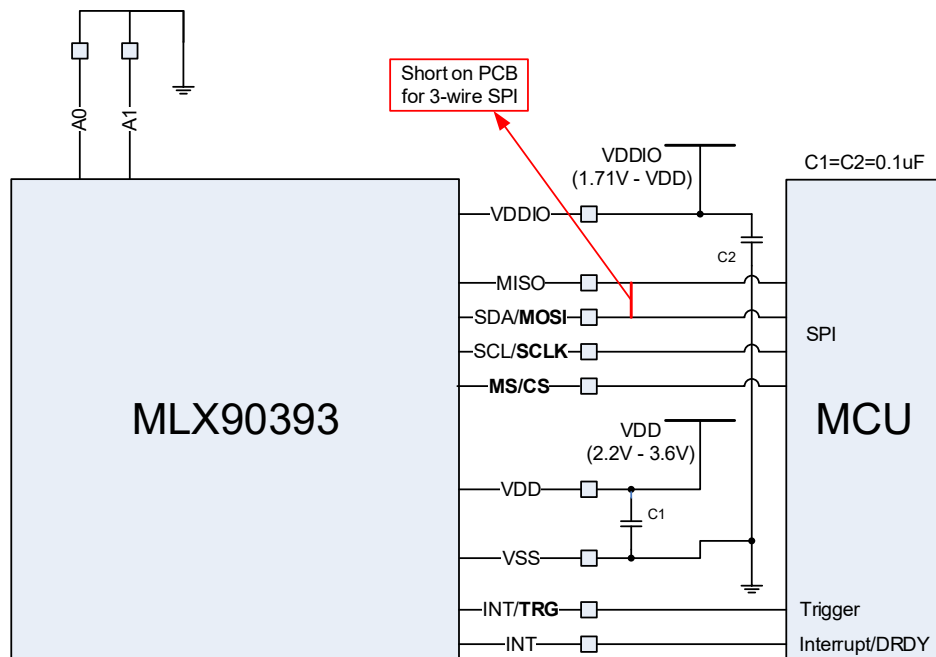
A0
A1

Short on PCB
for 3-wire SPI

VDDIO
(1.71V - VDD)

C1=C2=0.1uF

VDDIO
C2
MISO
SDA/**MOSI**
SCL/**SCLK**
**MS/CS**
SPI

MLX90393

MCU

VDD
(2.2V - 3.6V)
VDD
C1
VSS

INT/**TRG**
Trigger
INT
Interrupt/DRDY